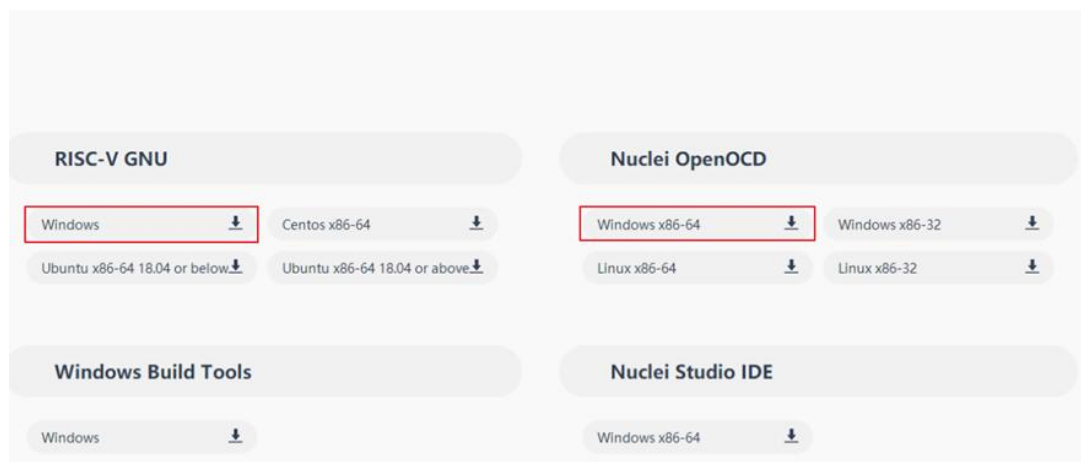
RISC-V GNU

Windows

Centos x86-64

Ubuntu x86-64 18.04 or below

Ubuntu x86-64 18.04 or above

Nuclei OpenOCD

Windows x86-64

Windows x86-32

Linux x86-64

Linux x86-32

Windows Build Tools

Windows

Nuclei Studio IDE

Windows x86-64